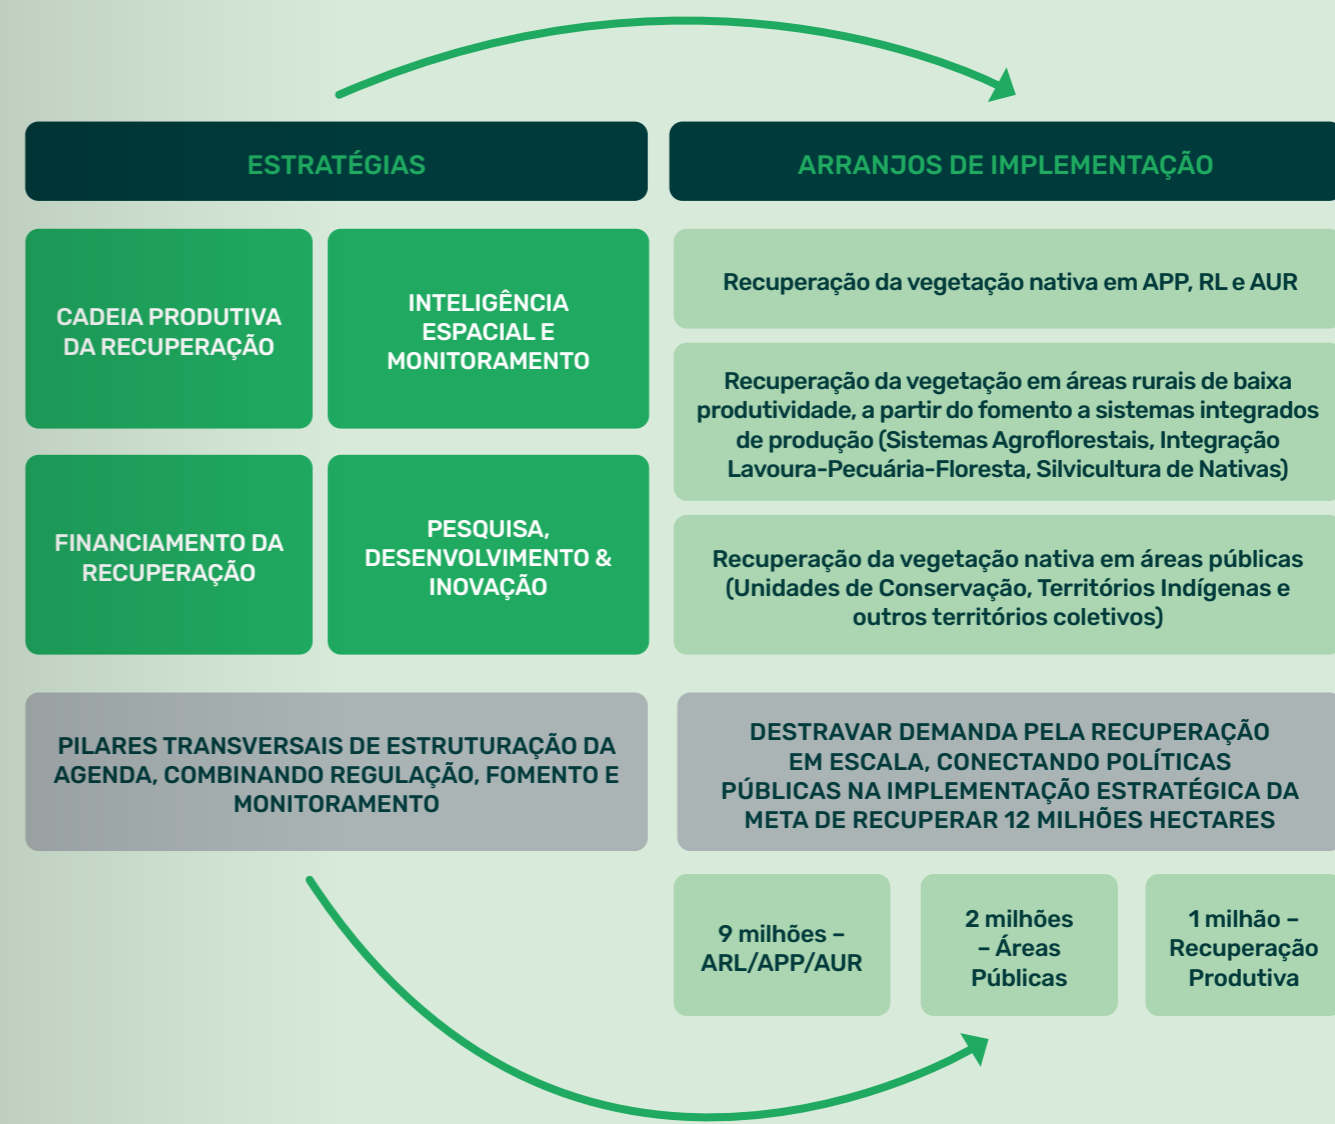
ESTRATÉGIAS

ARRANJOS DE IMPLEMENTAÇÃO

CADEIA PRODUTIVA DA RECUPERAÇÃO

INTELIGÊNCIA ESPACIAL E MONITORAMENTO

FINANCIAMENTO DA RECUPERAÇÃO

PESQUISA, DESENVOLVIMENTO & INOVAÇÃO

Recuperação da vegetação nativa em APP, RL e AUR

Recuperação da vegetação em áreas rurais de baixa produtividade, a partir do fomento a sistemas integrados de produção (Sistemas Agroflorestais, Integração Lavoura-Pecuária-Floresta, Silvicultura de Nativas)

Recuperação da vegetação nativa em áreas públicas (Unidades de Conservação, Territórios Indígenas e outros territórios coletivos)

PILARES TRANSVERSAIS DE ESTRUTURAÇÃO DA AGENDA, COMBINANDO REGULAÇÃO, FOMENTO E MONITORAMENTO

DESTRAVAR DEMANDA PELA RECUPERAÇÃO EM ESCALA, CONECTANDO POLÍTICAS PÚBLICAS NA IMPLEMENTAÇÃO ESTRATÉGICA DA META DE RECUPERAR 12 MILHÕES HECTARES

9 milhões – ARL/APP/AUR

2 milhões – Áreas Públicas

1 milhão – Recuperação Produtiva